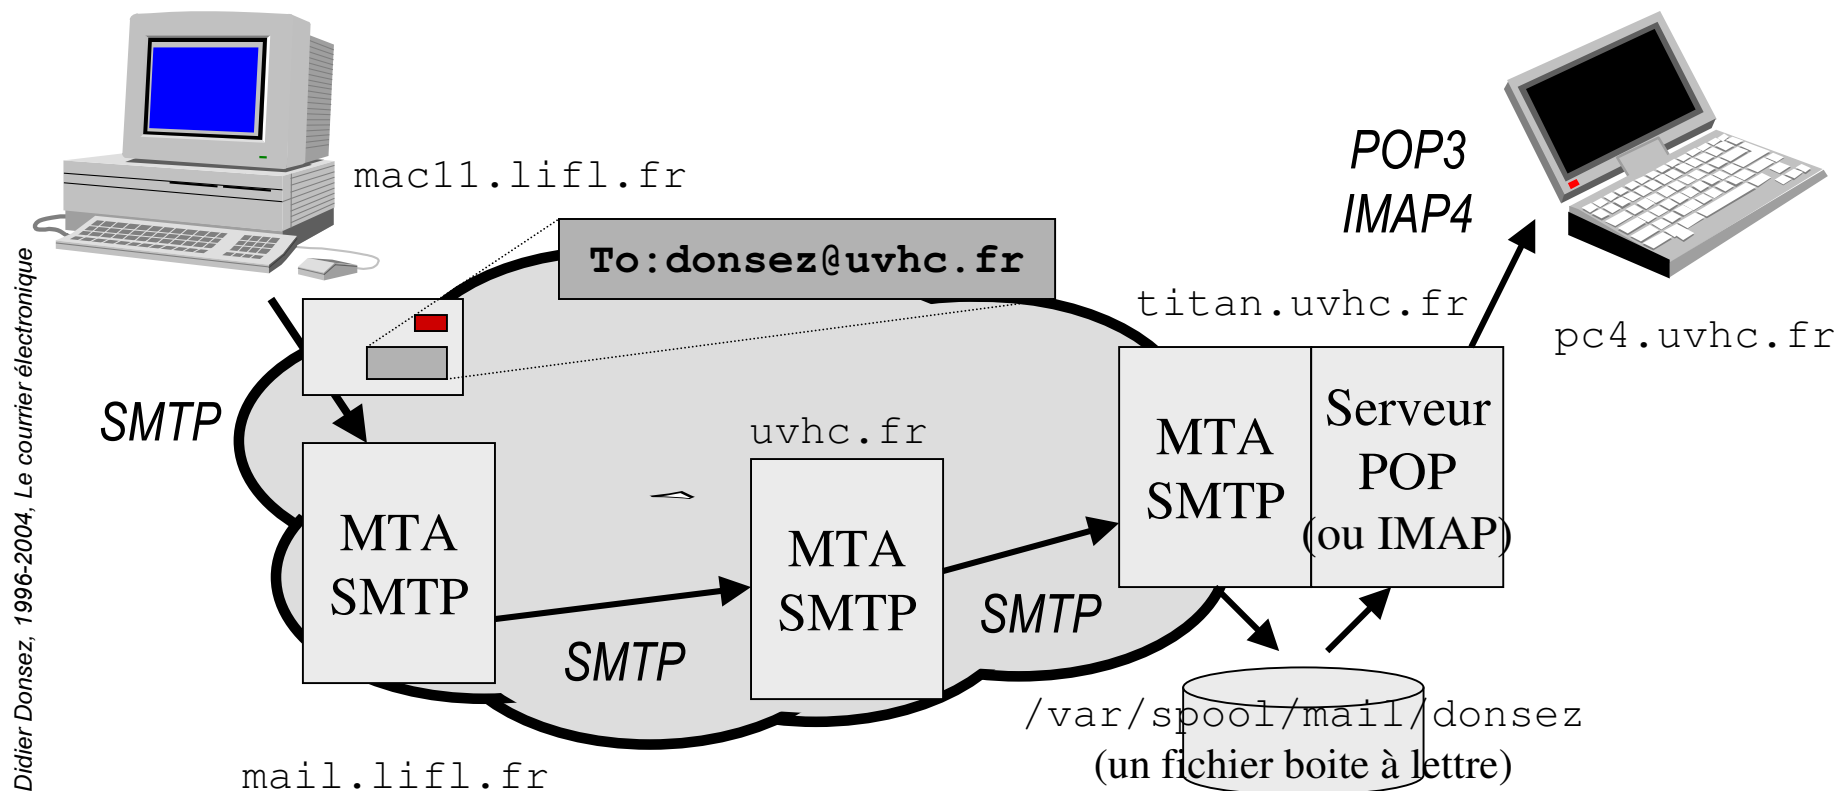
Didier Donsez, 1996-2004, Le courrier électronique

mac11.lifl.fr

To:donsez@uvhc.fr

POP3
IMAP4

titan.uvhc.fr

pc4.uvhc.fr

SMTP

MTA
SMTP

uvhc.fr

MTA
SMTP

SMTP

MTA
SMTP

Serveur
POP
(ou IMAP)

SMTP

/var/spool/mail/donsez
(un fichier boite à lettre)

mail.lifl.fr